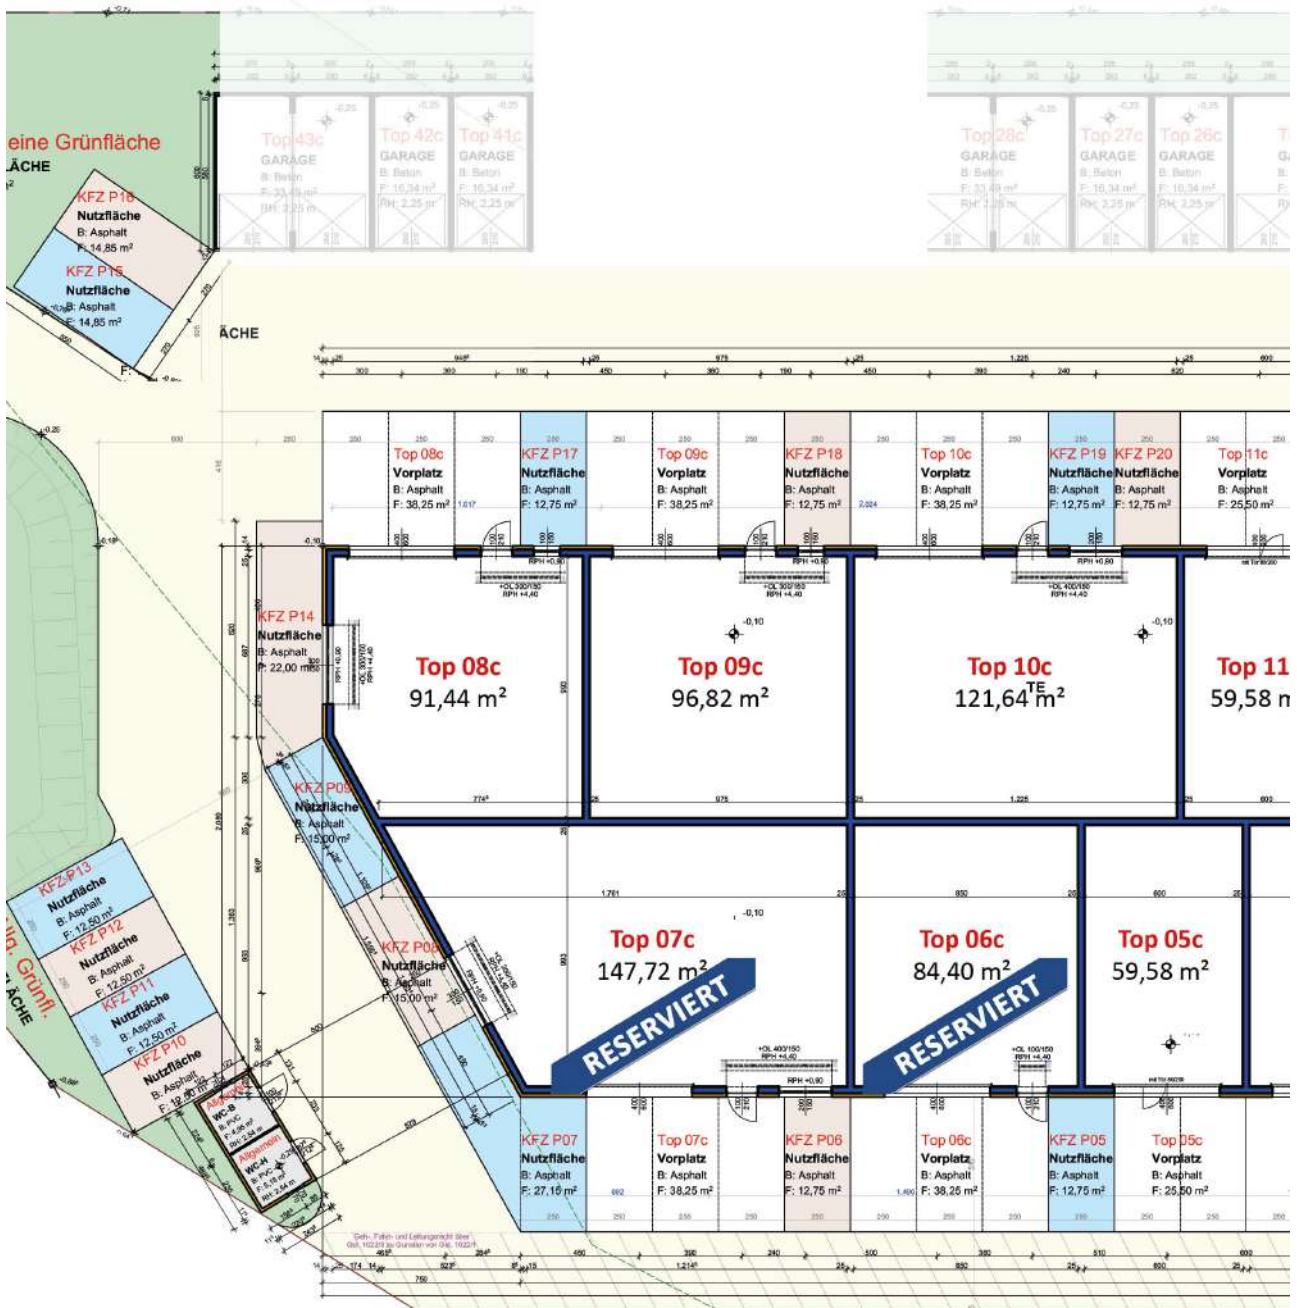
eine Grünfläche
ÄCHE

Top 43c
GARAGE
B: Beton
F: 33,49 m²
RH: 2,25 m

Top 42c
GARAGE
B: Beton
F: 16,34 m²
RH: 2,25 m

Top 41c
GARAGE
B: Beton
F: 16,34 m²
RH: 2,25 m

Top 28c
GARAGE
B: Beton
F: 33,49 m²
RH: 2,25 m

Top 27c
GARAGE
B: Beton
F: 16,34 m²
RH: 2,25 m

Top 26c
GARAGE
B: Beton
F: 16,34 m²
RH: 2,25 m

KFZ P16
Nutzfläche
B: Asphalt
F: 14,85 m²

KFZ P15
Nutzfläche
B: Asphalt
F: 14,85 m²

ÄCHE

Top 08c
Vorplatz
B: Asphalt
F: 38,25 m²

KFZ P17
Nutzfläche
B: Asphalt
F: 12,75 m²

Top 09c
Vorplatz
B: Asphalt
F: 38,25 m²

KFZ P18
Nutzfläche
B: Asphalt
F: 12,75 m²

Top 10c
Vorplatz
B: Asphalt
F: 38,25 m²

KFZ P19
Nutzfläche
B: Asphalt
F: 12,75 m²

KFZ P20
Nutzfläche
B: Asphalt
F: 12,75 m²

Top 11c
Vorplatz
B: Asphalt
F: 25,50 m²

KFZ P14
Nutzfläche
B: Asphalt
F: 22,00 m²

Top 08c
91,44 m²

Top 09c
96,82 m²

Top 10c
121,64 m²

Top 11
59,58 m

KFZ P09
Nutzfläche
B: Asphalt
F: 15,00 m²

KFZ P13
Nutzfläche
B: Asphalt
F: 12,50 m²

KFZ P12
Nutzfläche
B: Asphalt
F: 12,50 m²

KFZ P11
Nutzfläche
B: Asphalt
F: 12,50 m²

KFZ P10
Nutzfläche
B: Asphalt
F: 12,50 m²

Grünfl.
ÄCHE

KFZ P08
Nutzfläche
B: Asphalt
F: 15,00 m²

Top 07c
147,72 m²
RESERVIERT

Top 06c
84,40 m²
RESERVIERT

Top 05c
59,58 m²

Allgemein
WC-B

Allgemein
WC-H

KFZ P07
Nutzfläche
B: Asphalt
F: 27,15 m²

Top 07c
Vorplatz
B: Asphalt
F: 38,25 m²

KFZ P06
Nutzfläche
B: Asphalt
F: 12,75 m²

Top 06c
Vorplatz
B: Asphalt
F: 38,25 m²

KFZ P05
Nutzfläche
B: Asphalt
F: 12,75 m²

Top 05c
Vorplatz
B: Asphalt
F: 25,50 m²